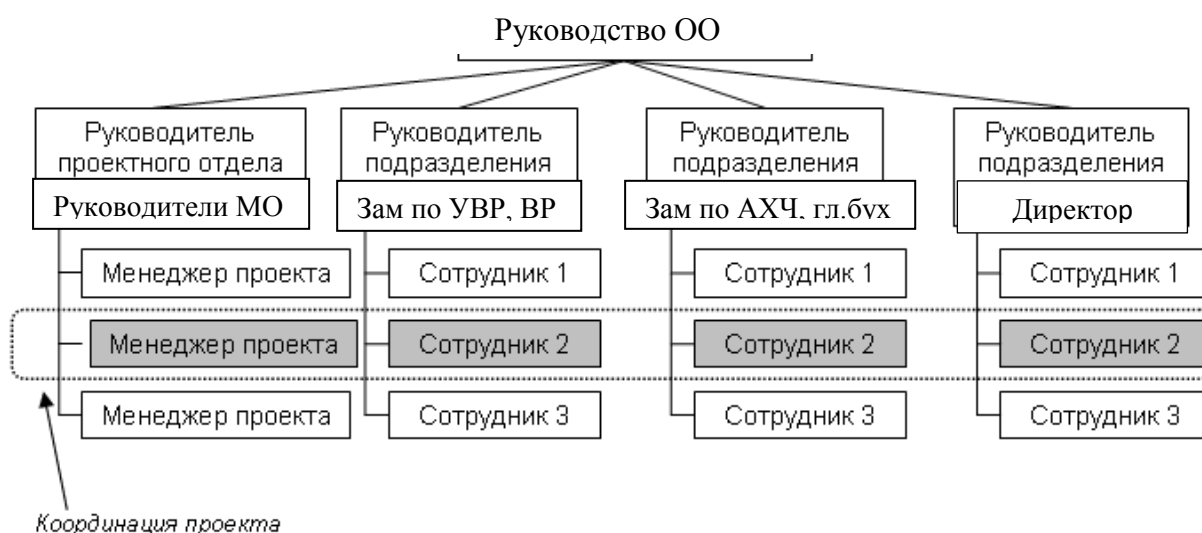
Руководство ОО

Руководитель проектного отдела
Руководители МО
Менеджер проекта
Менеджер проекта
Менеджер проекта

Руководитель подразделения
Зам по УВР, ВР
Сотрудник 1
Сотрудник 2
Сотрудник 3

Руководитель подразделения
Зам по АХЧ, гл.бух
Сотрудник 1
Сотрудник 2
Сотрудник 3

Руководитель подразделения
Директор
Сотрудник 1
Сотрудник 2
Сотрудник 3

Координация проекта